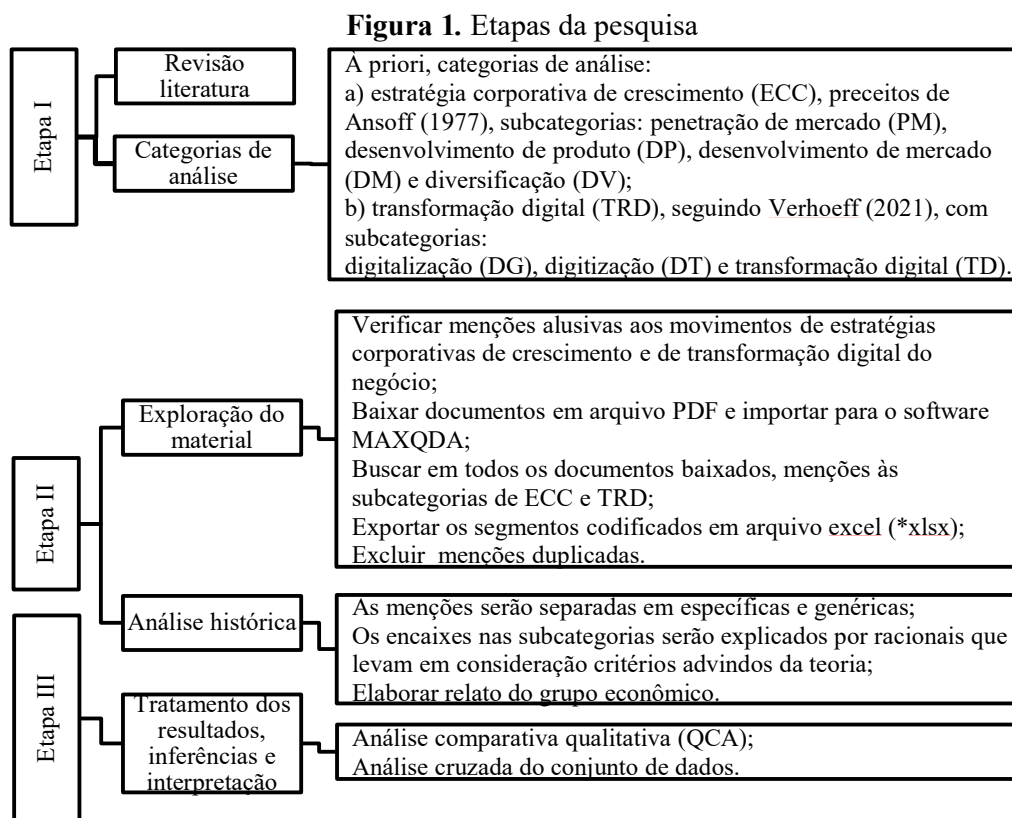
**Figura 1.** Etapas da pesquisa

Etapa I

Revisão literatura

Categorias de análise

À priori, categorias de análise:
a) estratégia corporativa de crescimento (ECC), preceitos de Ansoff (1977), subcategorias: penetração de mercado (PM), desenvolvimento de produto (DP), desenvolvimento de mercado (DM) e diversificação (DV);
b) transformação digital (TRD), seguindo Verhoeff (2021), com subcategorias:
digitalização (DG), digitização (DT) e transformação digital (TD).

Etapa II

Exploração do material

Verificar menções alusivas aos movimentos de estratégias corporativas de crescimento e de transformação digital do negócio;
Baixar documentos em arquivo PDF e importar para o software MAXQDA;
Buscar em todos os documentos baixados, menções às subcategorias de ECC e TRD;
Exportar os segmentos codificados em arquivo excel (*xlsx);
Excluir menções duplicadas.

Análise histórica

As menções serão separadas em específicas e genéricas;
Os encaixes nas subcategorias serão explicados por racionais que levam em consideração critérios advindos da teoria;
Elaborar relato do grupo econômico.

Etapa III

Tratamento dos resultados, inferências e interpretação

Análise comparativa qualitativa (QCA);
Análise cruzada do conjunto de dados.